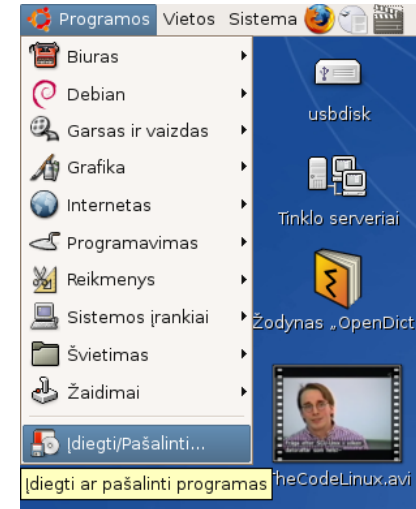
Programos Vietos Sistema

Biuras
Debian
Garsas ir vaizdas
Grafika
Internetas
Programavimas
Reikmenys
Sistemos įrankiai
Švietimas
Žaidimai
Įdiegti/Pašalinti...

Įdiegti ar pašalinti programas

usbdisk
Tinklo serveriai
Žodynas „OpenDict
heCodeLinux.avi